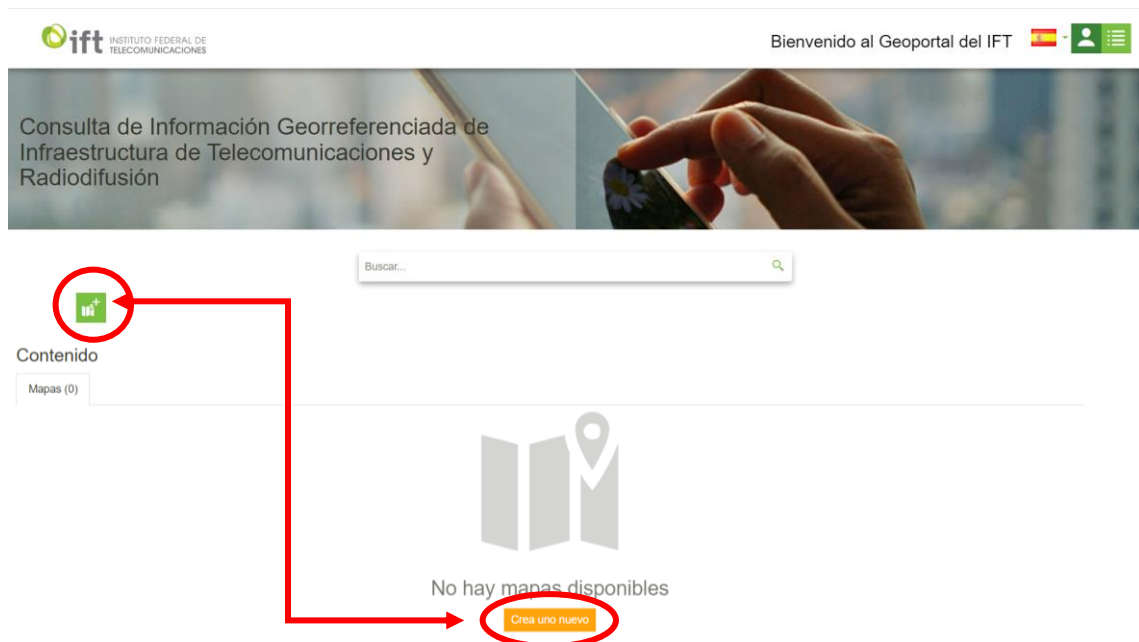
ift INSTITUTO FEDERAL DE TELECOMUNICACIONES

Bienvenido al Geoportal del IFT

Consulta de Información Georreferenciada de Infraestructura de Telecomunicaciones y Radiodifusión

Buscar...

Contenido

Mapas (0)

No hay mapas disponibles

Crea uno nuevo